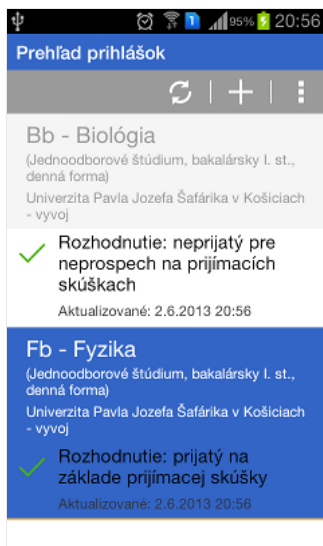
95% 20:56

Prehľad prihlášok

Bb - Biológia
(Jednoodborové štúdium, bakalársky I. st., denná forma)
Univerzita Pavla Jozefa Šafárika v Košiciach - vyvoj

Rozhodnutie: neprijatý pre neprospech na prijímacích skúškach
Aktualizované: 2.6.2013 20:56

Fb - Fyzika
(Jednoodborové štúdium, bakalársky I. st., denná forma)
Univerzita Pavla Jozefa Šafárika v Košiciach - vyvoj

Rozhodnutie: prijatý na základe prijímacej skúšky
Aktualizované: 2.6.2013 20:56